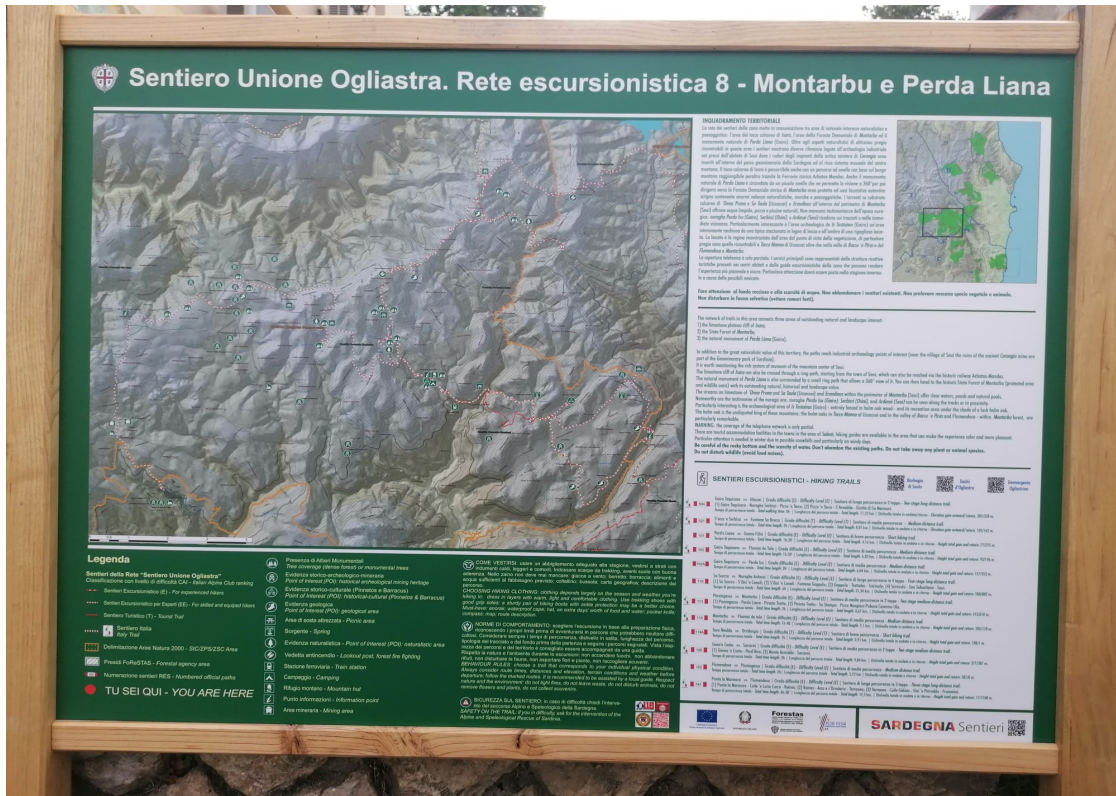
Sentiero Unione Ogliastra. Rete escursionistica 8 - Montarbu e Perda Liana

INQUADRAMENTO TERRITORIALE

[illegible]

Fare attenzione al fondo roccioso e alla scarsità di acqua. Non abbandonare i sentieri esistenti. Non prelevare nessuna specie vegetale o animale. Non disturbare la fauna selvatica (evitare rumori forti).

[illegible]

Be careful of the rocky bottom and the scarcity of water. Don't abandon the existing paths. Do not take away any plant or animal species. Do not disturb wildlife (avoid loud noises).

SENTIERI ESCURSIONISTICI - HIKING TRAILS

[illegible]

Legenda

Sentieri della Rete "Sentiero Unione Ogliastra"
Classificazione con livello di difficoltà CAI - Italian Alpine Club ranking

Sentiero Escursionistico (E) - For experienced hikers

Sentiero Escursionistico per Esperti (EE) - For skilled and equipped hikers

Sentiero Turistico (T) - Tourist Trail

Sentiero Italia
Italy Trail

Delimitazione Area Natura 2000 - SIC/ZPS/ZSC Area

Presidi FoReSTAS - Forestal agency area

Numerazione sentieri RES - Numbered official paths

TU SEI QUI - YOU ARE HERE

Presenza di Alberi Monumentali
Tree coverage (dense forest) or monumental trees

Evidenza storico-archeologico-mineraria
Point of Interest (POI): historical archeological mining heritage

Evidenza storico-culturale (Pinnettos e Barracus)
Point of Interest (POI): historical-cultural (Pinnettos & Barracus)

Evidenza geologica
Point of Interest (POI): geological area

Area di sosta attrezzata - Picnic area

Sorgente - Spring

Evidenza naturalistica - Point of Interest (POI): naturalistic area

Vedetta antincendio - Lookout post, forest fire fighting

Stazione ferroviaria - Train station

Campeggio - Camping

Rifugio montano - Mountain hut

Punto informazioni - Information point

Area mineraria - Mining area

COME VESTIRSI: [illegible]
CHOOSING HIKING CLOTHING: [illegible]

NORME DI COMPORTAMENTO: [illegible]
BEHAVIOUR RULES: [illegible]

SICUREZZA SUL SENTIERO: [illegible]
SAFETY ON THE TRAIL: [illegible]

Forestas

SARDEGNA Sentieri